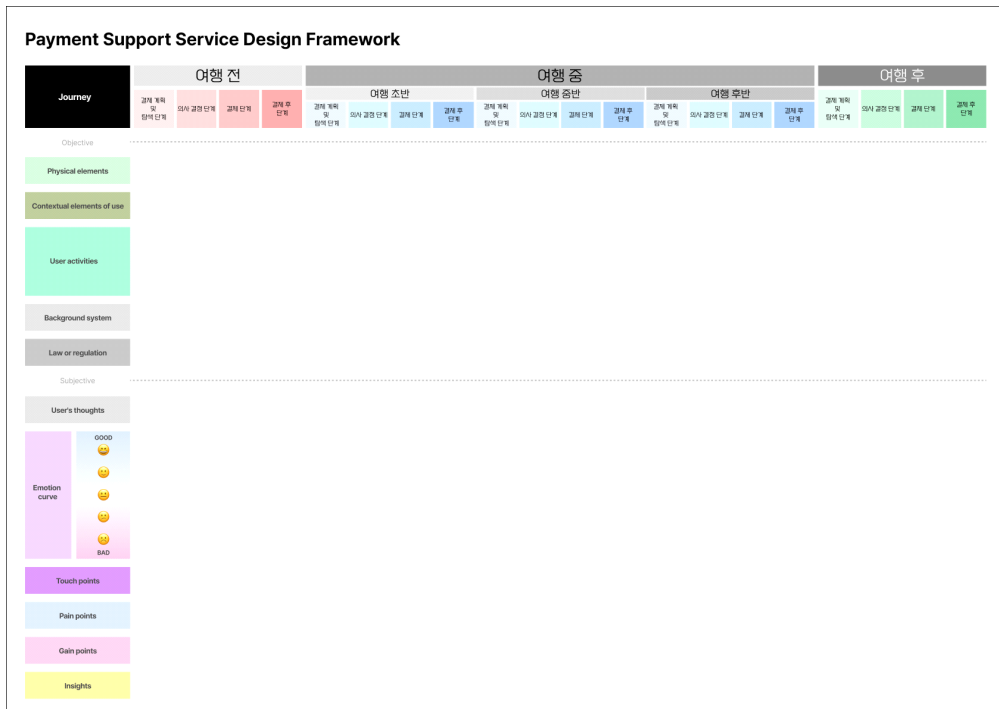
Payment Support Service Design Framework

| Journey | 여행 전 | | | | 여행 중 | | | | | | | | | | | | 여행 후 | | | |
|---|---|---|---|---|---|---|---|---|---|---|---|---|---|---|---|---|---|---|---|---|
| | | | | | 여행 초반 | | | | 여행 중반 | | | | 여행 후반 | | | | | | | |
| | 결제 계획 및 탐색 단계 | 의사 결정 단계 | 결제 단계 | 결제 후 단계 | 결제 계획 및 탐색 단계 | 의사 결정 단계 | 결제 단계 | 결제 후 단계 | 결제 계획 및 탐색 단계 | 의사 결정 단계 | 결제 단계 | 결제 후 단계 | 결제 계획 및 탐색 단계 | 의사 결정 단계 | 결제 단계 | 결제 후 단계 | 결제 계획 및 탐색 단계 | 의사 결정 단계 | 결제 단계 | 결제 후 단계 |

Objective

Physical elements

Contextual elements of use

User activities

Background system

Law or regulation

Subjective

User's thoughts

Emotion curve

GOOD

BAD

Touch points

Pain points

Gain points

Insights